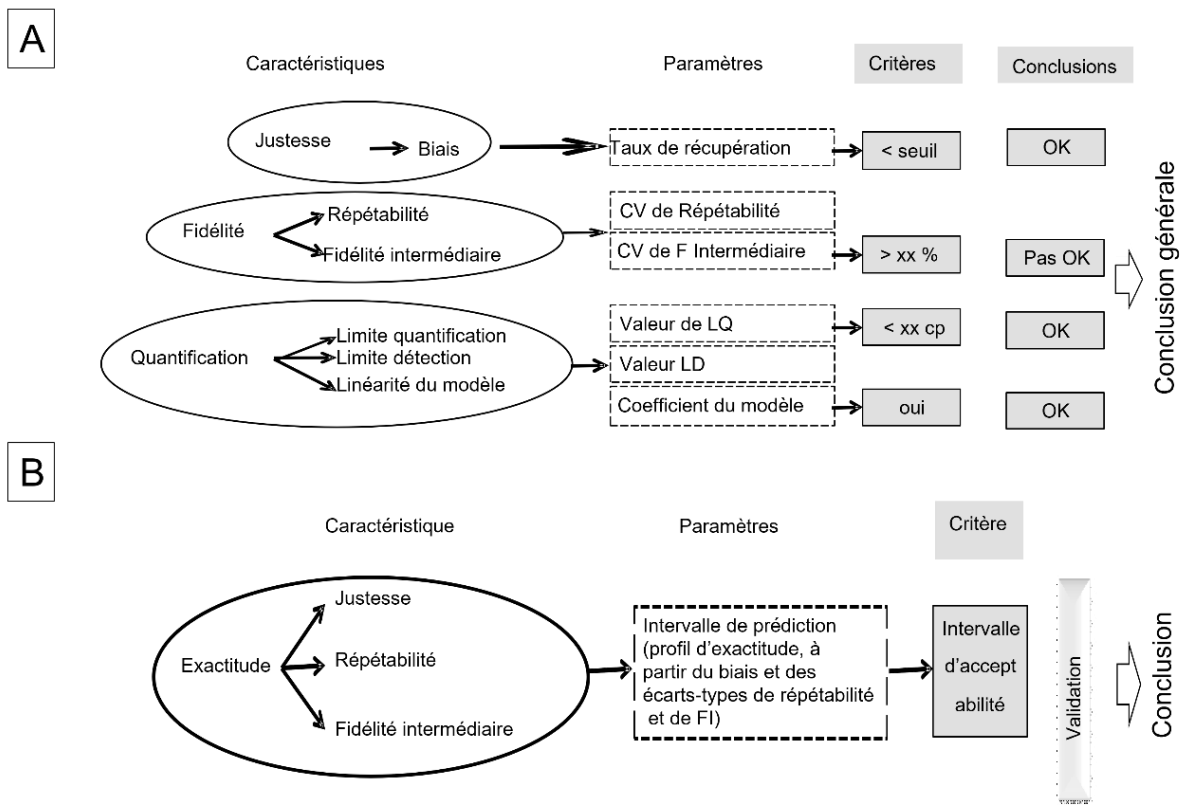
A

Caractéristiques

Paramètres

Critères

Conclusions

Justesse

Biais

Taux de récupération

< seuil

OK

Fidélité

Répétabilité

Fidélité intermédiaire

CV de Répétabilité

CV de F Intermédiaire

> xx %

Pas OK

Quantification

Limite quantification

Limite détection

Linéarité du modèle

Valeur de LQ

< xx cp

OK

Valeur LD

Coefficient du modèle

oui

OK

Conclusion générale

B

Caractéristique

Paramètres

Critère

Exactitude

Justesse

Répétabilité

Fidélité intermédiaire

Intervalle de prédiction (profil d'exactitude, à partir du biais et des écarts-types de répétabilité et de FI)

Intervalle d'accept abilité

Validation

Conclusion